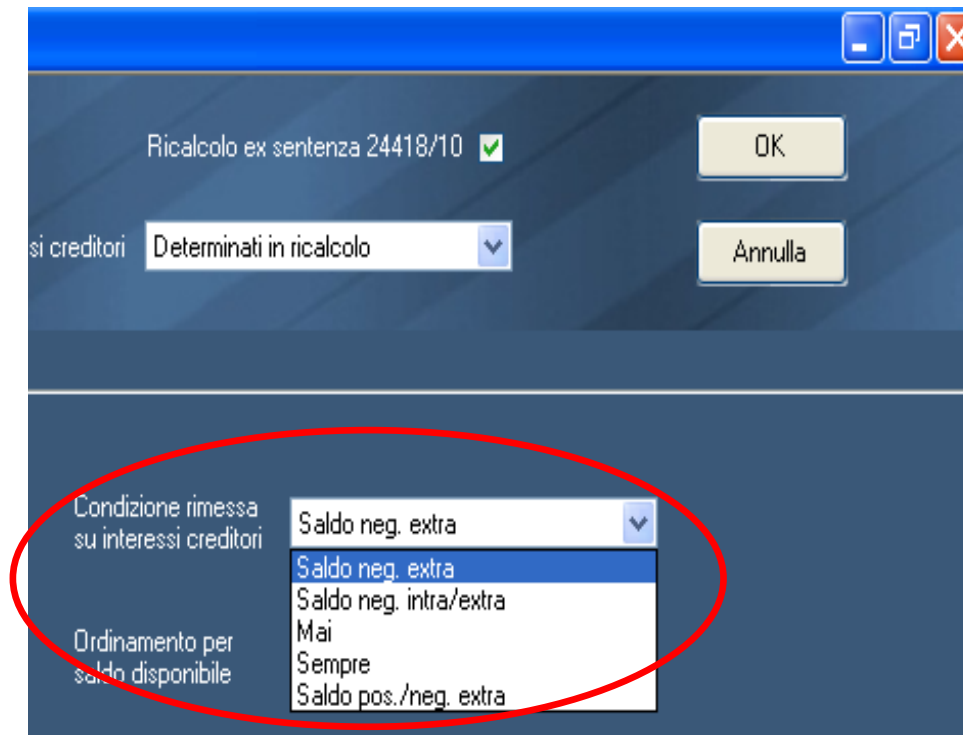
Ricalcolo ex sentenza 24418/10

OK

si creditori

Determinati in ricalcolo

Annulla

Condizione rimessa su interessi creditori

Saldo neg. extra

Saldo neg. extra
Saldo neg. intra/extra
Mai
Sempre
Saldo pos./neg. extra

Ordinamento per saldo disponibile